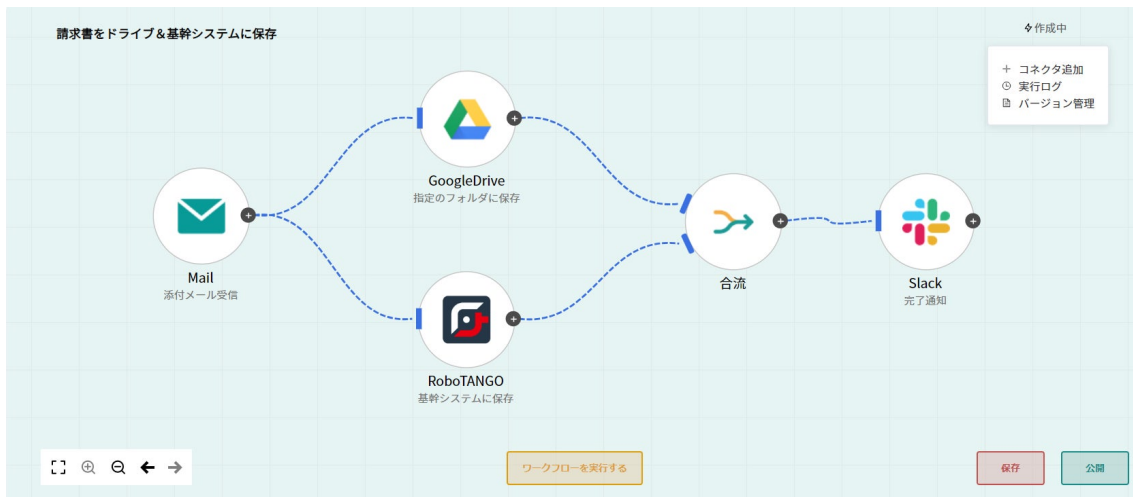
請求書をドライブ＆基幹システムに保存

作成中

＋ コネクタ追加
実行ログ
バージョン管理

GoogleDrive
指定のフォルダに保存

Mail
添付メール受信

合流

Slack
完了通知

RoboTANGO
基幹システムに保存

ワークフローを実行する

保存

公開